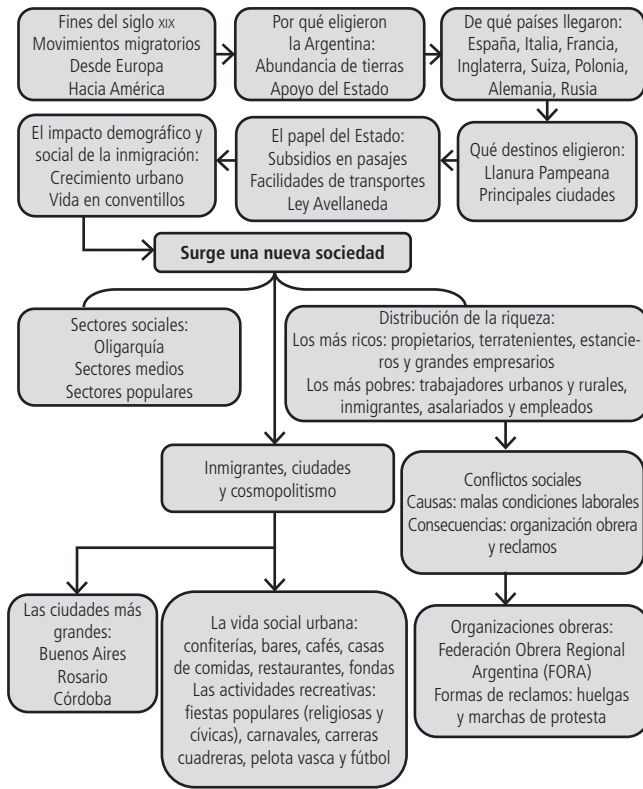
Fines del siglo XIX
Movimientos migratorios
Desde Europa
Hacia América

Por qué eligieron la Argentina:
Abundancia de tierras
Apoyo del Estado

De qué países llegaron:
España, Italia, Francia, Inglaterra, Suiza, Polonia, Alemania, Rusia

Qué destinos eligieron:
Llanura Pampeana
Principales ciudades

El papel del Estado:
Subsidios en pasajes
Facilidades de transportes
Ley Avellaneda

El impacto demográfico y social de la inmigración:
Crecimiento urbano
Vida en conventillos

Surge una nueva sociedad

Sectores sociales:
Oligarquía
Sectores medios
Sectores populares

Distribución de la riqueza:
Los más ricos: propietarios, terratenientes, estancieros y grandes empresarios
Los más pobres: trabajadores urbanos y rurales, inmigrantes, asalariados y empleados

Inmigrantes, ciudades y cosmopolitismo

Conflictos sociales
Causas: malas condiciones laborales
Consecuencias: organización obrera y reclamos

Las ciudades más grandes:
Buenos Aires
Rosario
Córdoba

La vida social urbana:
confiterías, bares, cafés, casas de comidas, restaurantes, fondas
Las actividades recreativas:
fiestas populares (religiosas y cívicas), carnavales, carreras cuadreras, pelota vasca y fútbol

Organizaciones obreras:
Federación Obrera Regional Argentina (FORA)
Formas de reclamos: huelgas y marchas de protesta